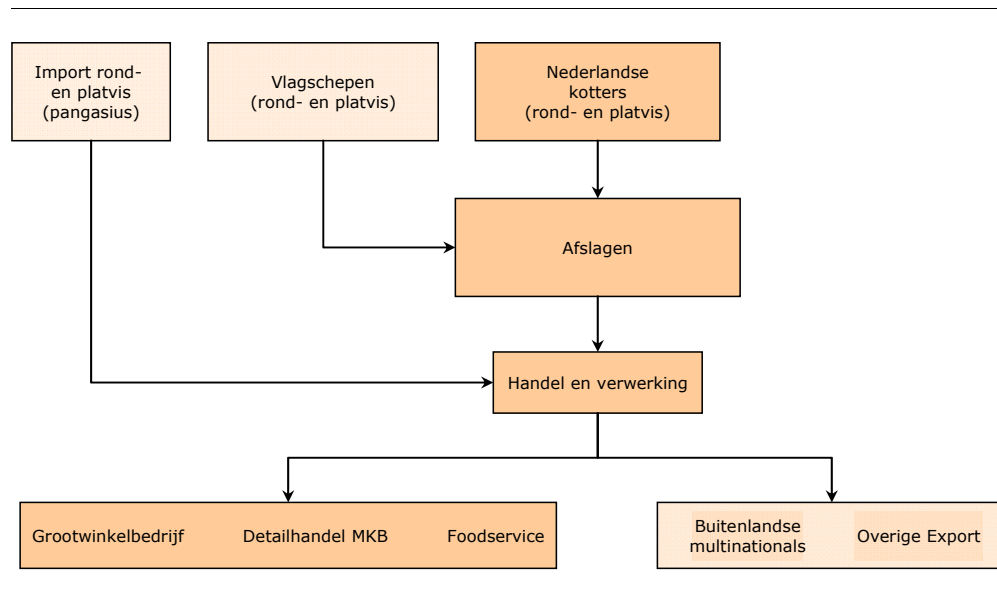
Import rond- en platvis (pangasius)

Vlagschepen (rond- en platvis)

Nederlandse kotters (rond- en platvis)

Afslagen

Handel en verwerking

Grootwinkelbedrijf

Detailhandel MKB

Foodservice

Buitenlandse multinationals

Overige Export